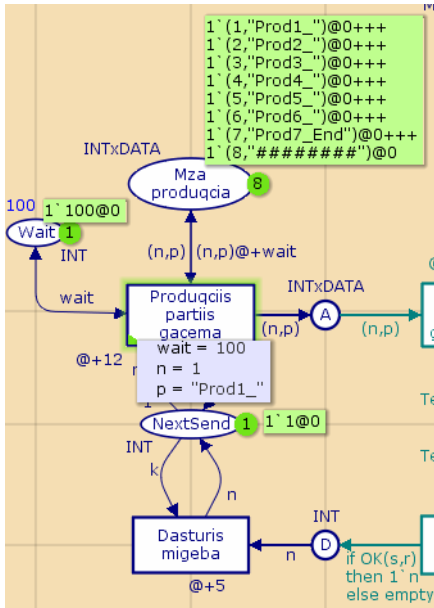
1`(1,"Prod1_")@0+++
1`(2,"Prod2_")@0+++
1`(3,"Prod3_")@0+++
1`(4,"Prod4_")@0+++
1`(5,"Prod5_")@0+++
1`(6,"Prod6_")@0+++
1`(7,"Prod7_End")@0+++
1`(8,"########")@0

INTxDATA

Mza produqcia

8

100

1`100@0

Wait

1

INT

(n,p)

(n,p)@+wait

wait

Produqciis partiis gacema

INTxDATA

A

(n,p)

(n,p)

@+12

wait = 100
n = 1
p = "Prod1_"

NextSend

1

1`1@0

INT

k

n

Dasturis migeba

INT

D

n

@+5

if OK(s,r)
then 1`n
else empty